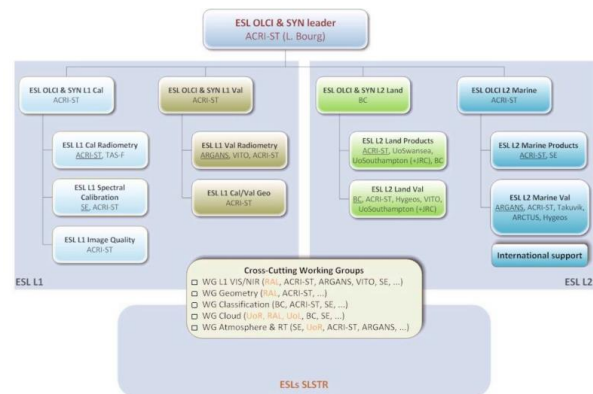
ESL OLCI & SYN leader
ACRI-ST (L. Bourg)

ESL OLCI & SYN L1 Cal
ACRI-ST

ESL L1 Cal Radiometry
ACRI-ST, TAS-F

ESL L1 Spectral Calibration
SE, ACRI-ST

ESL L1 Image Quality
ACRI-ST

ESL OLCI & SYN L1 Val
ACRI-ST

ESL L1 Val Radiometry
ARGANS, VITO, ACRI-ST

ESL L1 Cal/Val Geo
ACRI-ST

ESL L1

ESL OLCI & SYN L2 Land
BC

ESL L2 Land Products
ACRI-ST, UoSwansea, UoSouthampton (+JRC), BC

ESL L2 Land Val
BC, ACRI-ST, Hygeos, VITO, UoSouthampton (+JRC)

ESL OLCI L2 Marine
ACRI-ST

ESL L2 Marine Products
ACRI-ST, SE

ESL L2 Marine Val
ARGANS, ACRI-ST, Takuvik, ARCTUS, Hygeos

International support

ESL L2

Cross-Cutting Working Groups
WG L1 VIS/NIR (RAL, ACRI-ST, ARGANS, VITO, SE, ...)
WG Geometry (RAL, ACRI-ST, ...)
WG Classification (BC, ACRI-ST, SE, ...)
WG Cloud (UoR, RAL, UoL, BC, SE, ...)
WG Atmosphere & RT (SE, UoR, ACRI-ST, ARGANS, ...)

ESLs SLSTR